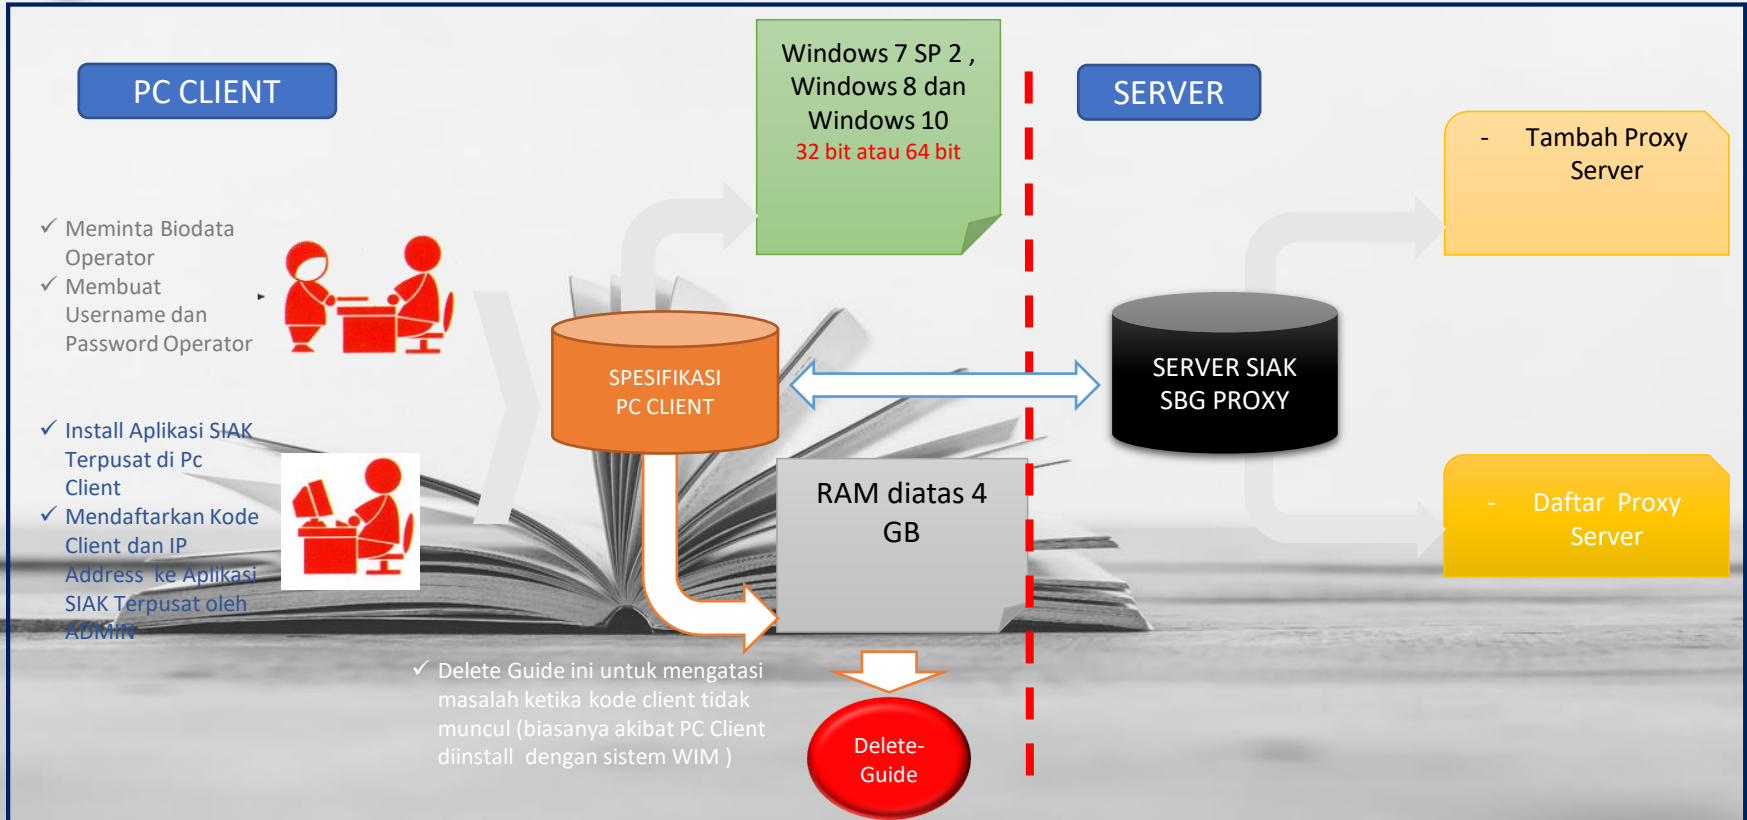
PC CLIENT

Windows 7 SP 2 , Windows 8 dan Windows 10
32 bit atau 64 bit

SERVER

- Tambah Proxy Server

✓ Meminta Biodata Operator
✓ Membuat Username dan Password Operator

SPESIFIKASI PC CLIENT

SERVER SIAK SBG PROXY

✓ Install Aplikasi SIAK Terpusat di Pc Client
✓ Mendaftarkan Kode Client dan IP Address ke Aplikasi SIAK Terpusat oleh ADMIN

RAM diatas 4 GB

- Daftar Proxy Server

✓ Delete Guide ini untuk mengatasi masalah ketika kode client tidak muncul (biasanya akibat PC Client diinstall dengan sistem WIM )

Delete-Guide